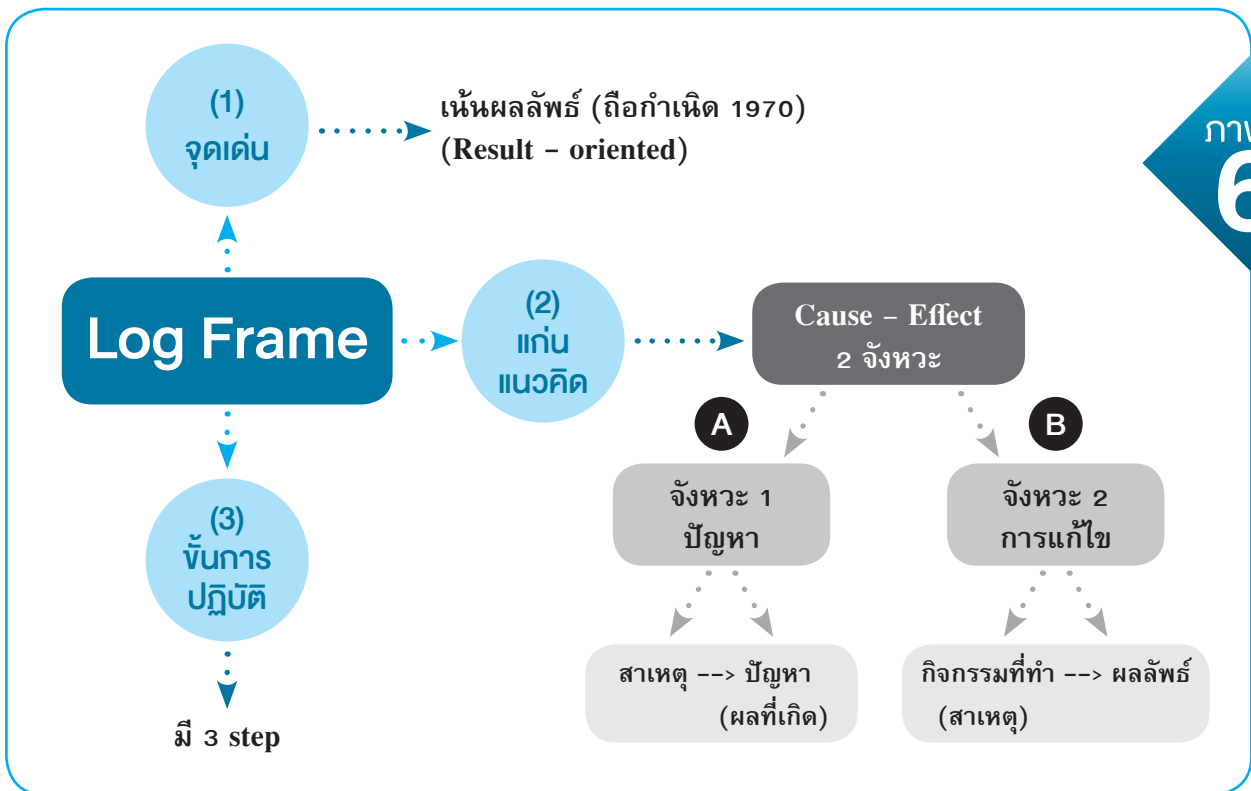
(1)
จุดเด่น

เน้นผลลัพธ์ (ถือกำเนิด 1970)
(Result - oriented)

ภาพ
6

Log Frame

(2)
แก่น
แนวคิด

Cause - Effect
2 จังหวะ

A

B

จังหวะ 1
ปัญหา

จังหวะ 2
การแก้ไข

(3)
ขั้นการ
ปฏิบัติ

สาเหตุ --> ปัญหา
(ผลที่เกิด)

กิจกรรมที่ทำ --> ผลลัพธ์
(สาเหตุ)

มี 3 step